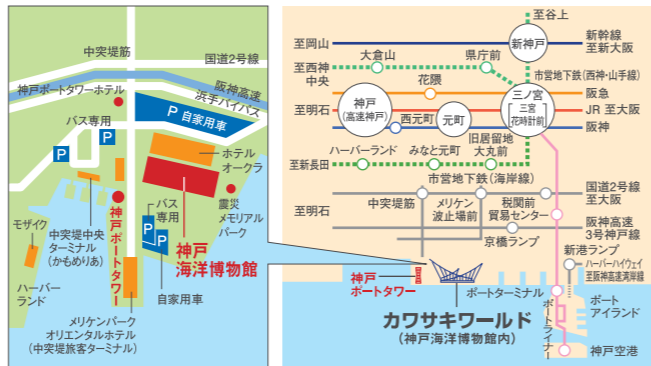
中突堤筋
国道2号線
阪神高速
浜手バイパス
神戸ポートタワーホテル
P 自家用車
バス専用
P
P
ホテルオークラ
神戸ポートタワー
バス専用
P
P
震災メモリアルパーク
神戸海洋博物館
モザイク
中突堤中央ターミナル（かもめりあ）
ハーバーランド
自家用車
メリケンパークオリエンタルホテル（中突堤旅客ターミナル）

至谷上
至岡山
新神戸
新幹線
至新大阪
大倉山
県庁前
至西神中央
市営地下鉄（西神・山手線）
花隈
至明石
神戸（高速神戸）
西元町
元町
三ノ宮
三宮
花時計前
阪急
JR 至大阪
阪神
至新長田
ハーバーランド
みなと元町
旧居留地大丸前
市営地下鉄（海岸線）
国道2号線至大阪
至明石
中突堤筋
メリケン波止場前
税関前
貿易センター
阪神高速3号神戸線
京橋ランプ
新港ランプ
ハーバーハイウェイ至阪神高速湾岸線
神戸ポートタワー
ポートターミナル
ポートアイランド
カワサキワールド（神戸海洋博物館内）
ポートライナー
神戸空港